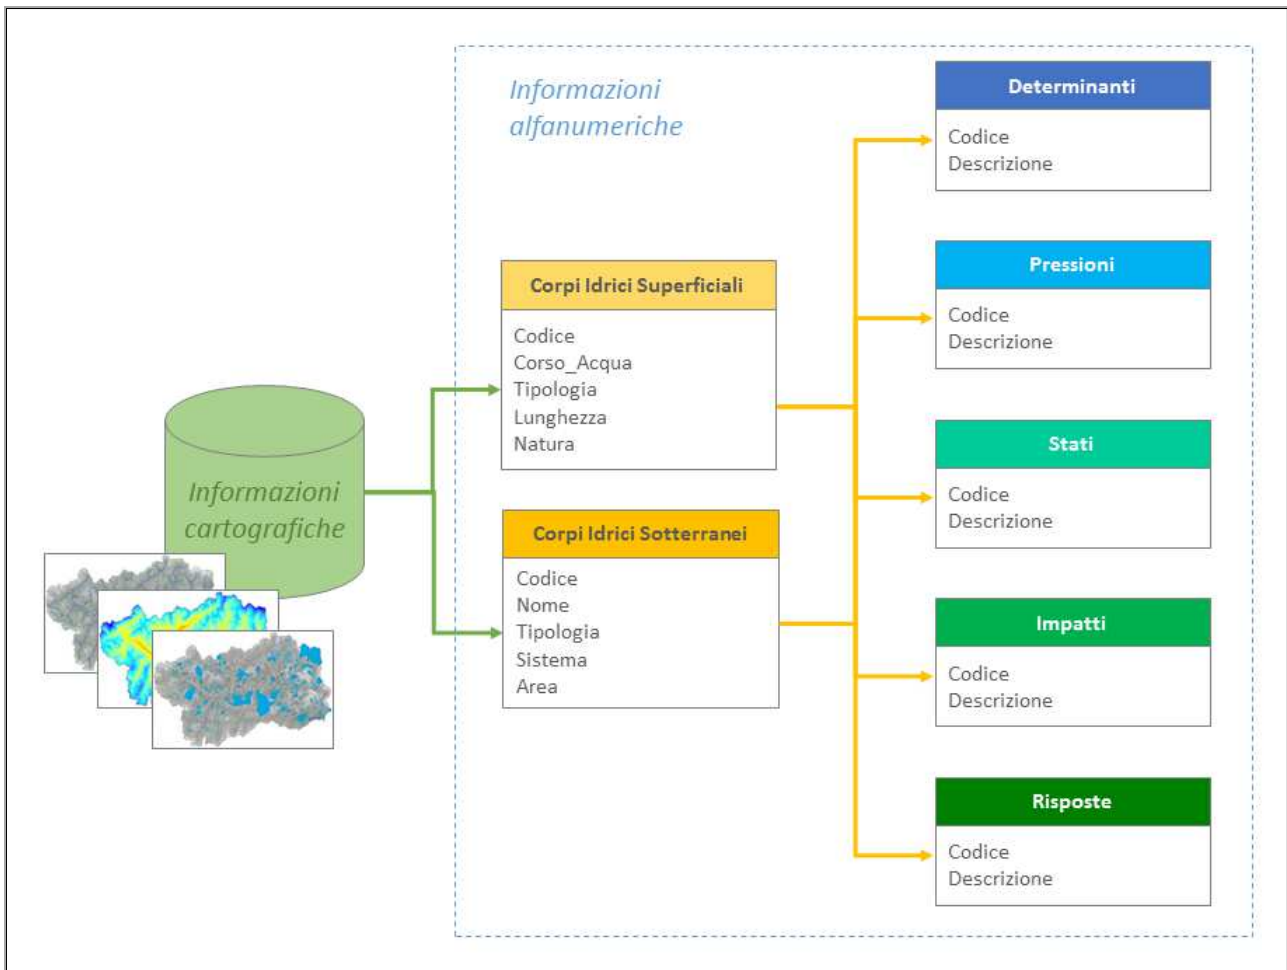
Informazioni alfanumeriche

Informazioni cartografiche

Corpi Idrici Superficiali

Codice
Corso_Acqua
Tipologia
Lunghezza
Natura

Corpi Idrici Sotterranei

Codice
Nome
Tipologia
Sistema
Area

Determinanti

Codice
Descrizione

Pressioni

Codice
Descrizione

Stati

Codice
Descrizione

Impatti

Codice
Descrizione

Risposte

Codice
Descrizione